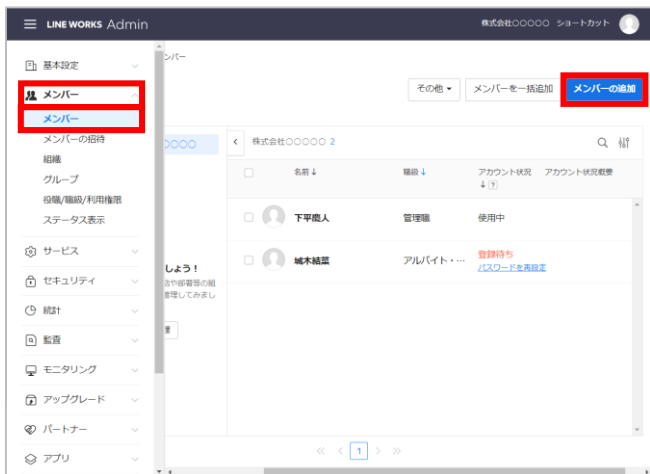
LINE WORKS Admin

株式会社〇〇〇〇〇 ショートカット

基本設定

メンバー

メンバー

メンバーの招待

組織

グループ

役職/職級/利用権限

ステータス表示

サービス

セキュリティ

統計

監査

モニタリング

アップグレード

パートナー

アプリ

ンバー

その他

メンバーを一括追加

メンバーの追加

〇〇〇〇

株式会社〇〇〇〇〇 2

名前 ↓

職級 ↓

アカウント状況 ↓

アカウント状況概要

下平慶人

管理職

使用中

城木結菜

アルバイト・…

登録待ち

パスワードを再設定

しょう！

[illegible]や部署等の組

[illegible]理してみまし

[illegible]

« ‹ 1 › »